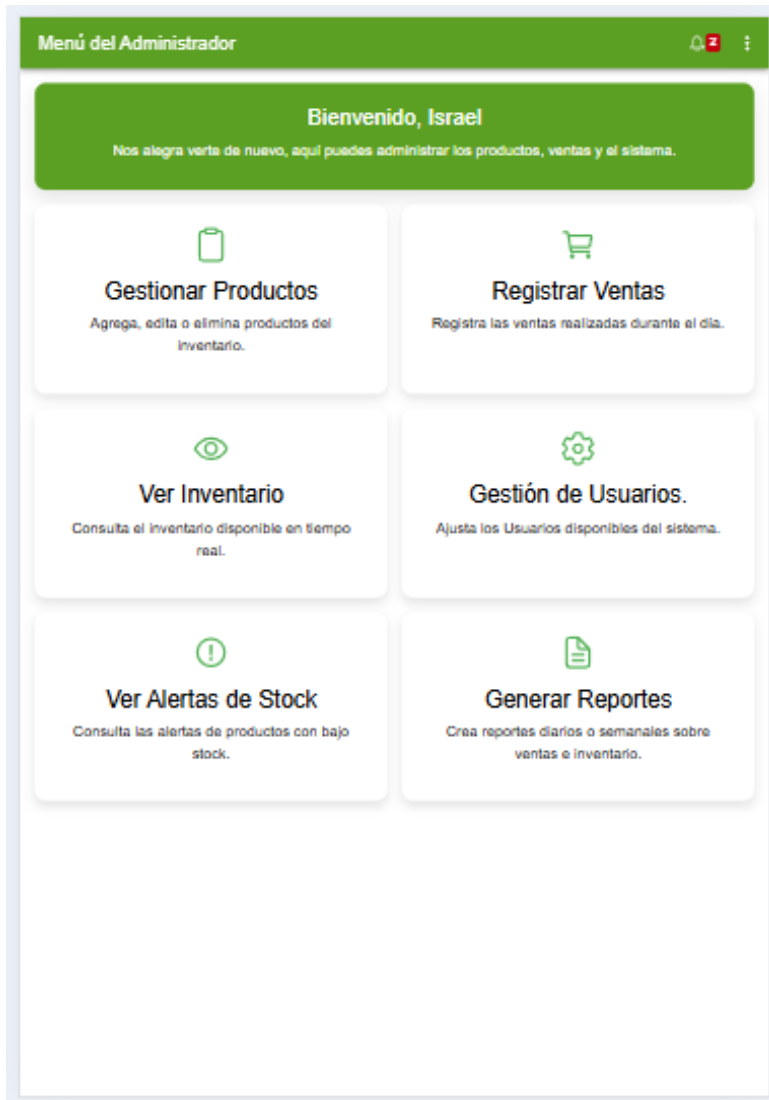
Menú del Administrador

2

Bienvenido, Israel

Nos alegra verte de nuevo, aquí puedes administrar los productos, ventas y el sistema.

Gestionar Productos

Agrega, edita o elimina productos del inventario.

Registrar Ventas

Registra las ventas realizadas durante el día.

Ver Inventario

Consulta el inventario disponible en tiempo real.

Gestión de Usuarios.

Ajusta los Usuarios disponibles del sistema.

Ver Alertas de Stock

Consulta las alertas de productos con bajo stock.

Generar Reportes

Crea reportes diarios o semanales sobre ventas e inventario.